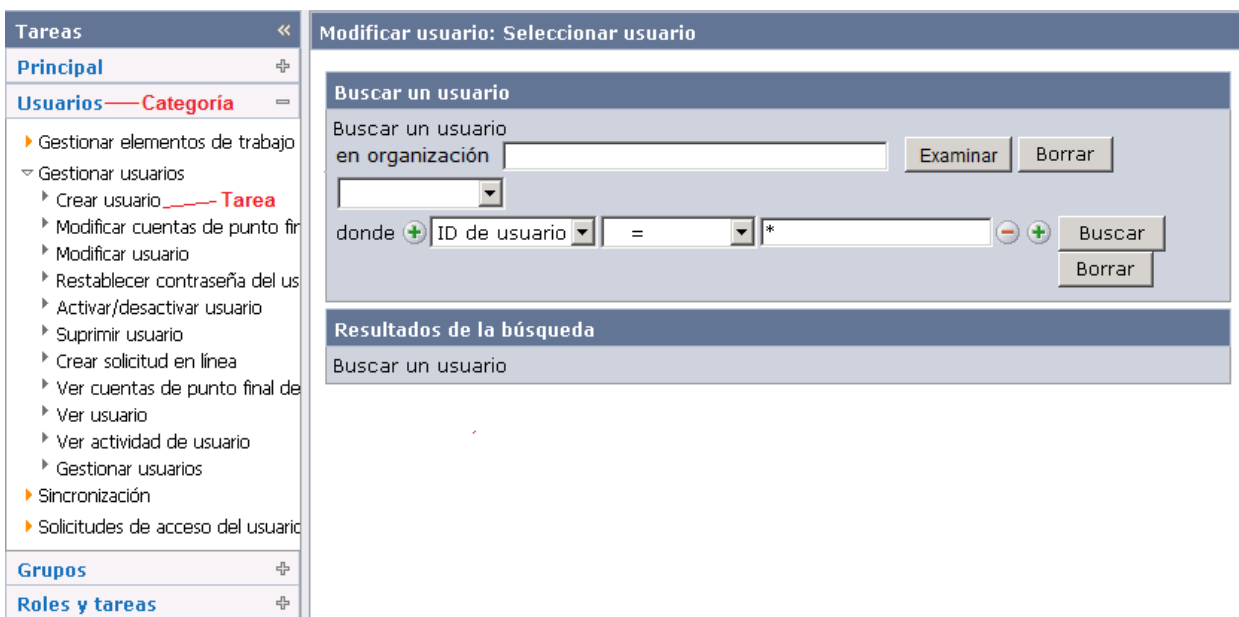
Tareas «

Principal

Usuarios Categoría

Gestionar elementos de trabajo

Gestionar usuarios

Crear usuario Tarea

Modificar cuentas de punto fir

Modificar usuario

Restablecer contraseña del us

Activar/desactivar usuario

Suprimir usuario

Crear solicitud en línea

Ver cuentas de punto final de

Ver usuario

Ver actividad de usuario

Gestionar usuarios

Sincronización

Solicitudes de acceso del usuaric

Grupos

Roles y tareas

Modificar usuario: Seleccionar usuario

Buscar un usuario

Buscar un usuario en organización

Examinar Borrar

donde ID de usuario = *

Buscar

Borrar

Resultados de la búsqueda

Buscar un usuario